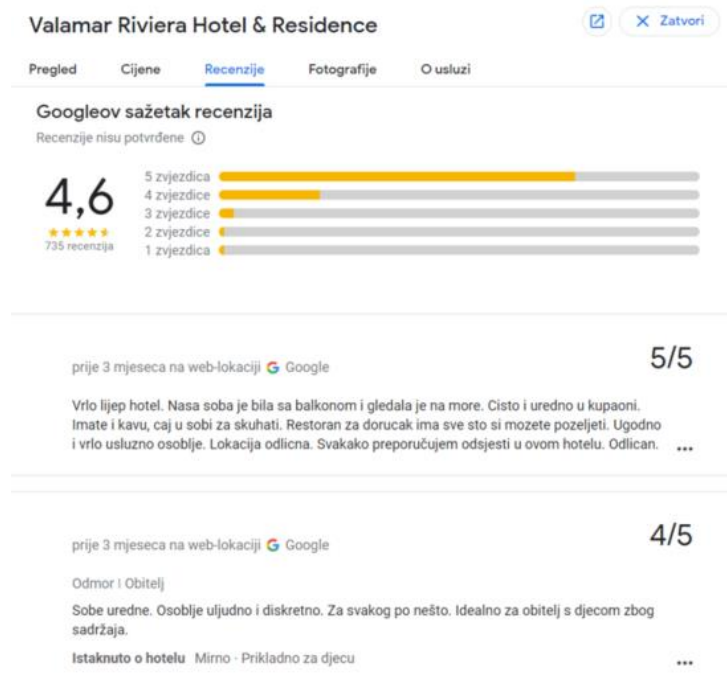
Valamar Riviera Hotel & Residence

Zatvori

Pregled Cijene Recenzije Fotografije O usluzi

Googleov sažetak recenzija

Recenzije nisu potvrđene ⓘ

4,6

735 recenzija

5 zvjezdica
4 zvjezdice
3 zvjezdice
2 zvjezdice
1 zvjezdica

prije 3 mjeseca na web-lokaciji Google

5/5

Vrlo lijep hotel. Nasa soba je bila sa balkonom i gledala je na more. Cisto i uredno u kupaoni. Imate i kavu, caj u sobi za skuhati. Restoran za dorucak ima sve sto si mozete pozeljeti. Ugodno i vrlo usluzno osoblje. Lokacija odlicna. Svakako preporučujem odsjesti u ovom hotelu. Odlican. ...

prije 3 mjeseca na web-lokaciji Google

4/5

Odmor | Obitelj

Sobe uredne. Osoblje uljudno i diskretno. Za svakog po nešto. Idealno za obitelj s djecom zbog sadržaja.

Istaknuto o hotelu Mirno · Prikladno za djecu

...